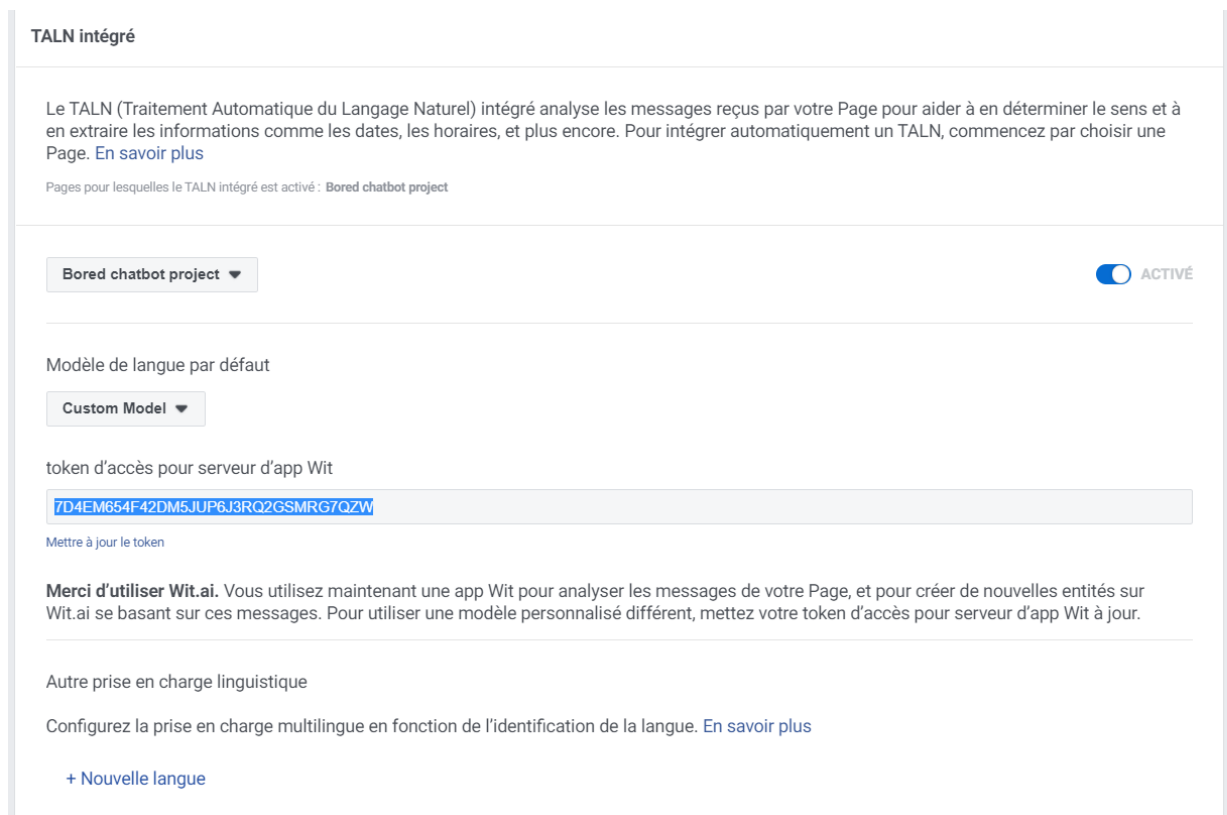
TALN intégré

Le TALN (Traitement Automatique du Langage Naturel) intégré analyse les messages reçus par votre Page pour aider à en déterminer le sens et à en extraire les informations comme les dates, les horaires, et plus encore. Pour intégrer automatiquement un TALN, commencez par choisir une Page. En savoir plus

Pages pour lesquelles le TALN intégré est activé : Bored chatbot project

Bored chatbot project

ACTIVÉ

Modèle de langue par défaut

Custom Model

token d'accès pour serveur d'app Wit

7D4EM654F42DM5JUP6J3RQ2GSMRG7QZW

Mettre à jour le token

Merci d'utiliser Wit.ai. Vous utilisez maintenant une app Wit pour analyser les messages de votre Page, et pour créer de nouvelles entités sur Wit.ai se basant sur ces messages. Pour utiliser une modèle personnalisé différent, mettez votre token d'accès pour serveur d'app Wit à jour.

Autre prise en charge linguistique

Configurez la prise en charge multilingue en fonction de l'identification de la langue. En savoir plus

+ Nouvelle langue